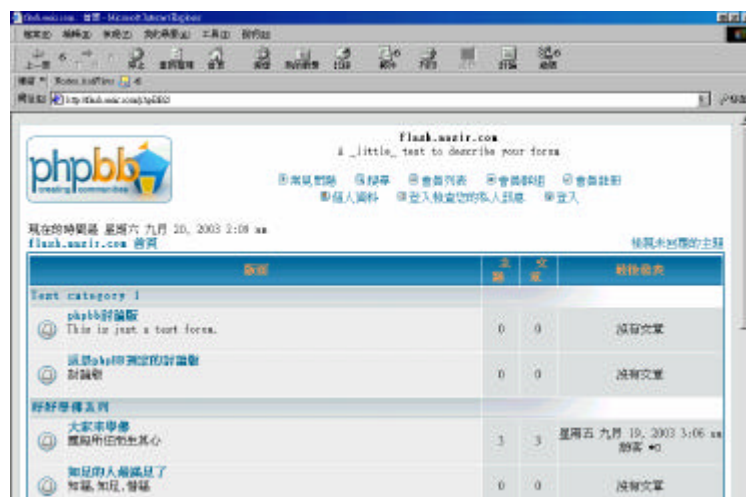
flash.wasir.com - 首頁 - Microsoft Internet Explorer

檔案(F) 編輯(E) 檢視(V) 我的最愛(A) 工具(T) 說明(H)

上一頁 停止 重新整理 首頁 搜尋 我的最愛 記錄 郵件 列印 編輯 討論

網址(D) http://flash.wasir.com/phpBB2/

phpbb creating communities

flash.wasir.com
A _little_ text to describe your forum

常見問題 搜尋 會員列表 會員群組 會員註冊
個人資料 登入檢查您的私人訊息 登入

現在的時間是 星期六 九月 20, 2003 2:08 am
flash.wasir.com 首頁

檢視未回覆的主題

| 版面 | 主題 | 文章 | 最後發表 |
|---|---|---|---|
| Test category 1 | | | |
| phpbb討論版 This is just a test forum. | 0 | 0 | 沒有文章 |
| 測試php即測試的討論版 討論版 | 0 | 0 | 沒有文章 |
| 好好學傳系列 | | | |
| 大家來學優 體驗所但你在其心 | 3 | 3 | 星期五 九月 19, 2003 3:06 am 訪客 |
| 知足的人最滿足了 知福, 知足, 惜福 | 0 | 0 | 沒有文章 |